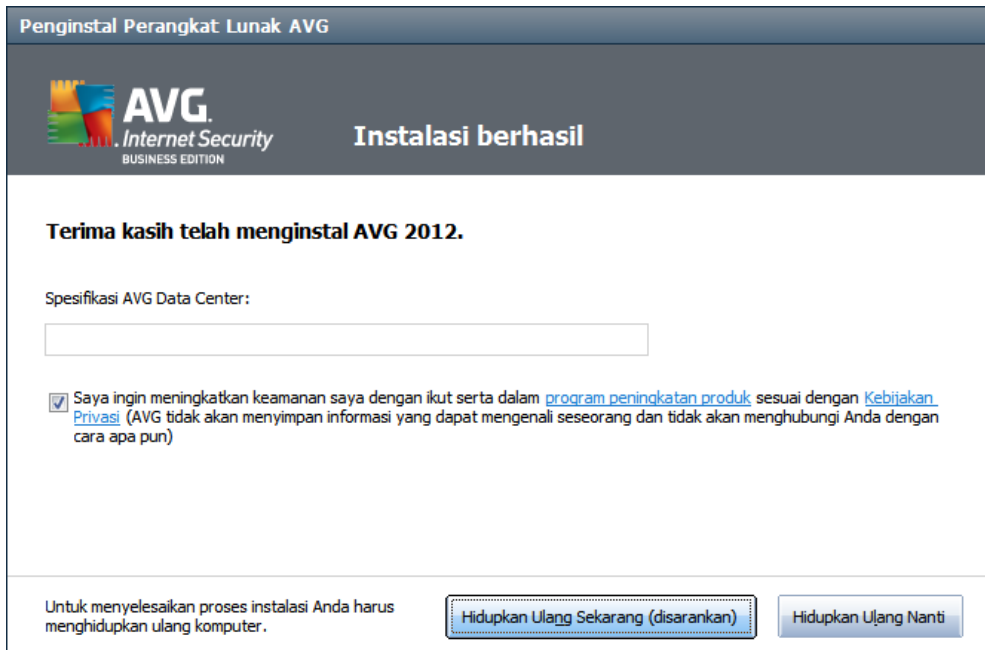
Penginstal Perangkat Lunak AVG

AVG. Internet Security BUSINESS EDITION

Instalasi berhasil

Terima kasih telah menginstal AVG 2012.

Spesifikasi AVG Data Center:

Saya ingin meningkatkan keamanan saya dengan ikut serta dalam program peningkatan produk sesuai dengan Kebijakan Privasi (AVG tidak akan menyimpan informasi yang dapat mengenali seseorang dan tidak akan menghubungi Anda dengan cara apa pun)

Untuk menyelesaikan proses instalasi Anda harus menghidupkan ulang komputer.

Hidupkan Ulang Sekarang (disarankan)

Hidupkan Ulang Nanti